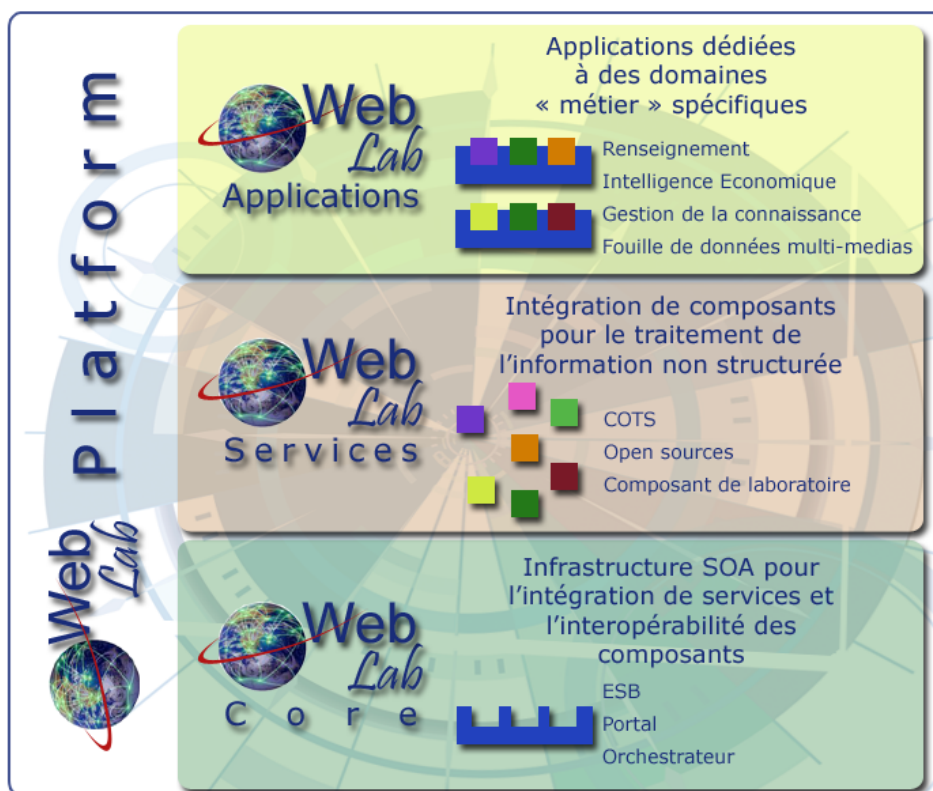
Web Lab Platform

Web Lab Applications

Applications dédiées à des domaines « métier » spécifiques

Renseignement
Intelligence Economique
Gestion de la connaissance
Fouille de données multi-medias

Web Lab Services

Intégration de composants pour le traitement de l'information non structurée

COTS
Open sources
Composant de laboratoire

Web Lab Core

Infrastructure SOA pour l'intégration de services et l'interopérabilité des composants

ESB
Portal
Orchestrateur